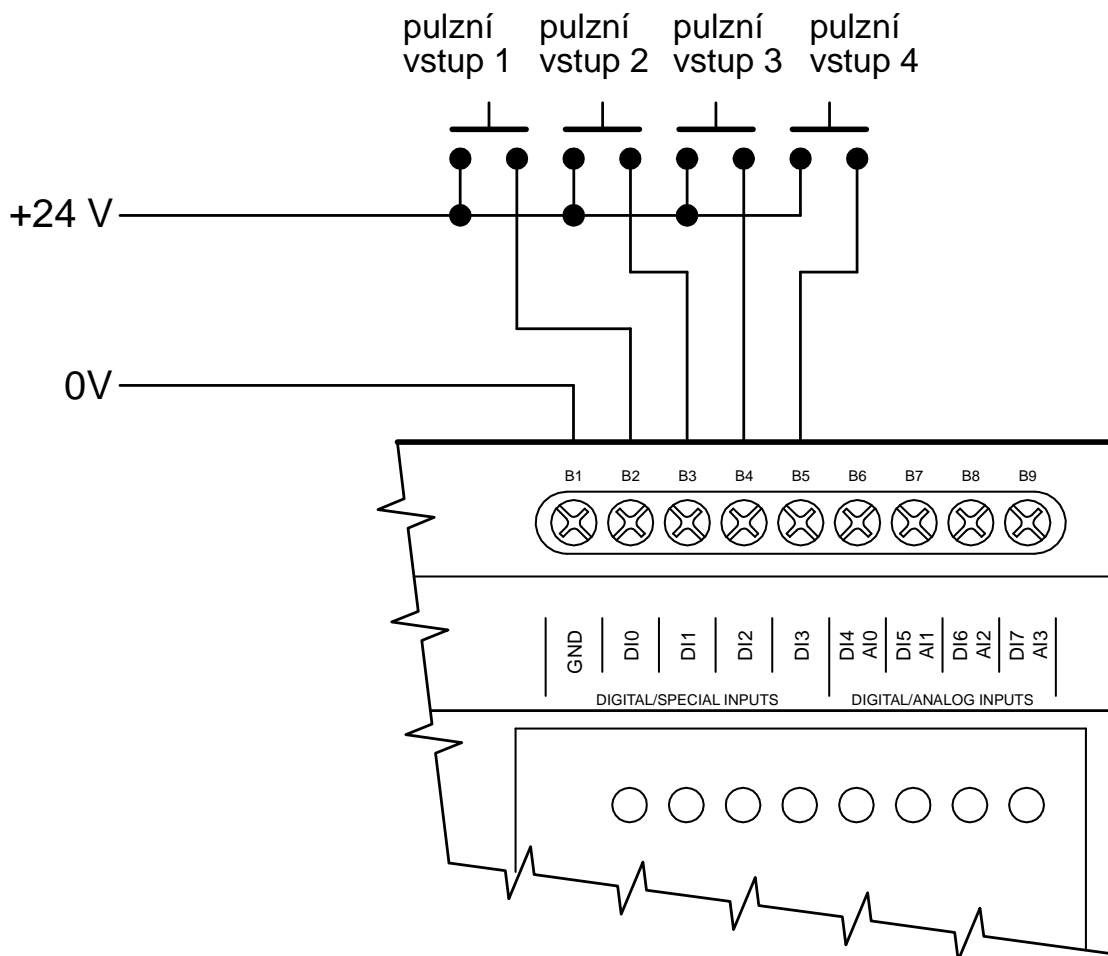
pulzní vstup 1

pulzní vstup 2

pulzní vstup 3

pulzní vstup 4

+24 V

0V

B1 B2 B3 B4 B5 B6 B7 B8 B9

GND DI0 DI1 DI2 DI3 DI4 AI0 DI5 AI1 DI6 AI2 DI7 AI3

DIGITAL/SPECIAL INPUTS

DIGITAL/ANALOG INPUTS